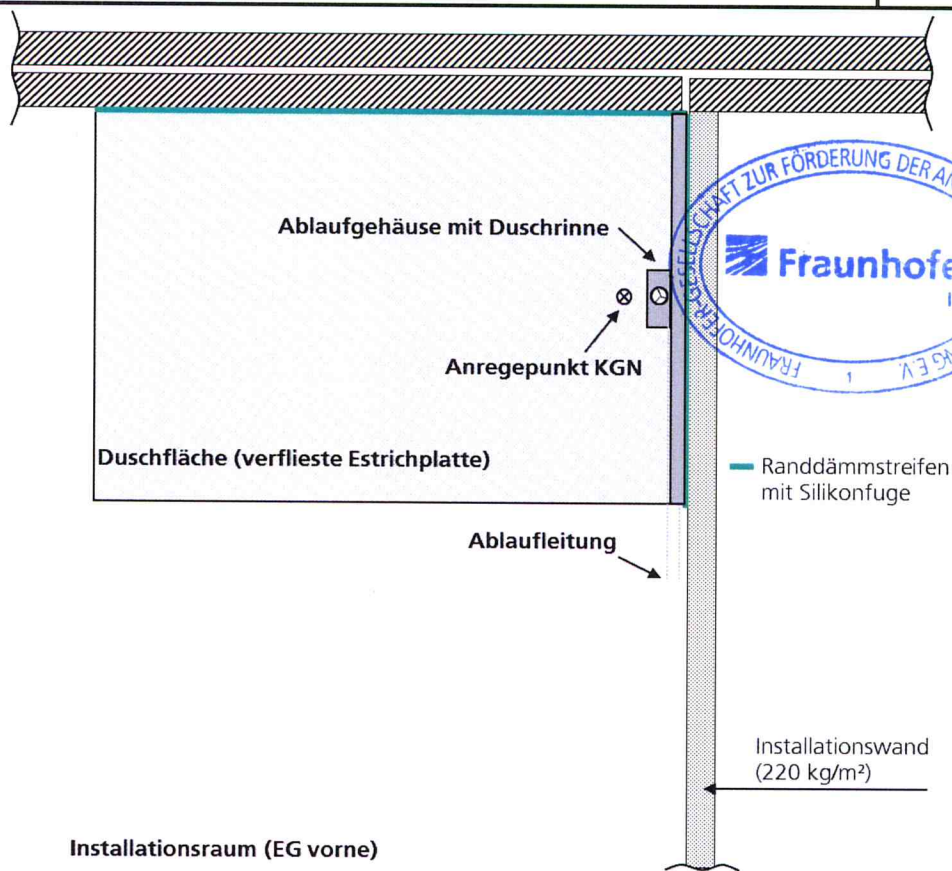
Ablaufgehäuse mit Duschrinne

Anregepunkt KGN

Duschfläche (verflieste Estrichplatte)

Ablaufleitung

Randdämmstreifen mit Silikonfuge

Installationswand (220 kg/m²)

Installationsraum (EG vorne)

FRAUNHOFER-GESELLSCHAFT ZUR FÖRDERUNG DER A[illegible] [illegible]NG E.V.
Fraunhofe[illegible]